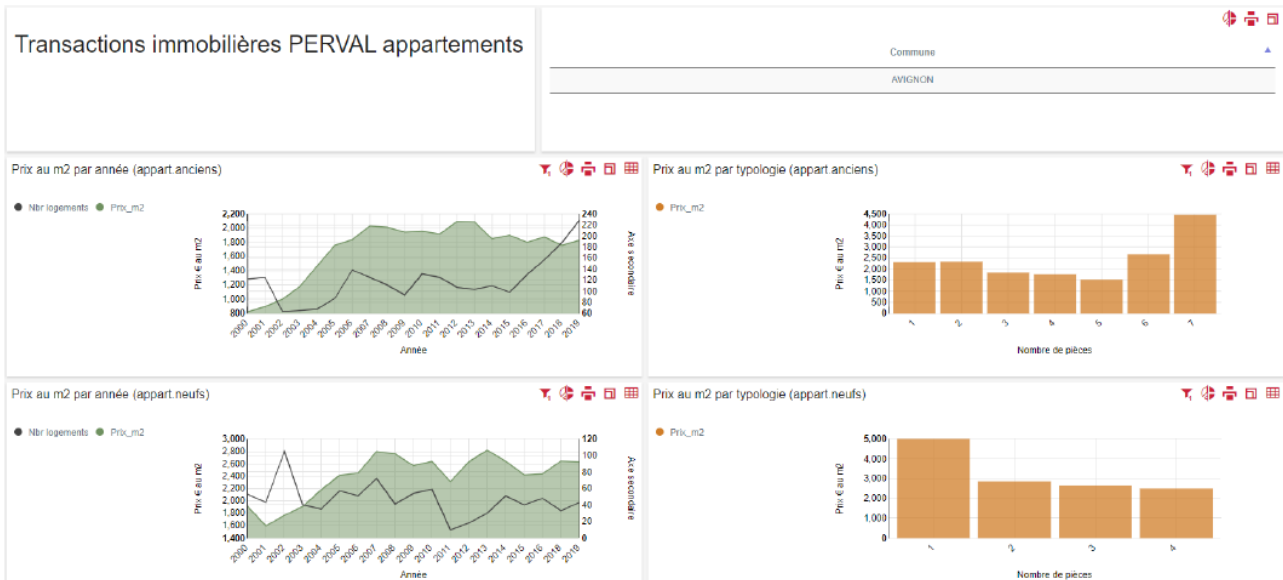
Transactions immobilières PERVAL appartements

Commune

AVIGNON

Prix au m2 par année (appart.anciens)

Nbr logements  Prix_m2

| Prix € au m2 |
|---|
| 2,200 |
| 2,000 |
| 1,800 |
| 1,600 |
| 1,400 |
| 1,200 |
| 1,000 |
| 800 |

Axe secondaire: 240, 220, 200, 180, 160, 140, 120, 100, 80, 60

2000 2001 2002 2003 2004 2005 2006 2007 2008 2009 2010 2011 2012 2013 2014 2015 2016 2017 2018 2019

Année

Prix au m2 par typologie (appart.anciens)

Prix_m2

Prix € au m2: 4,500 4,000 3,500 3,000 2,500 2,000 1,500 1,000 500 0

1 2 3 4 5 6 7

Nombre de pièces

Prix au m2 par année (appart.neufs)

Nbr logements  Prix_m2

Prix € au m2: 3,000 2,800 2,600 2,400 2,200 2,000 1,800 1,600 1,400

Axe secondaire: 120 100 80 60 40 20 0

2000 2001 2002 2003 2004 2005 2006 2007 2008 2009 2010 2011 2012 2013 2014 2015 2016 2017 2018 2019

Année

Prix au m2 par typologie (appart.neufs)

Prix_m2

Prix € au m2: 5,000 4,000 3,000 2,000 1,000 0

1 2 3 4

Nombre de pièces